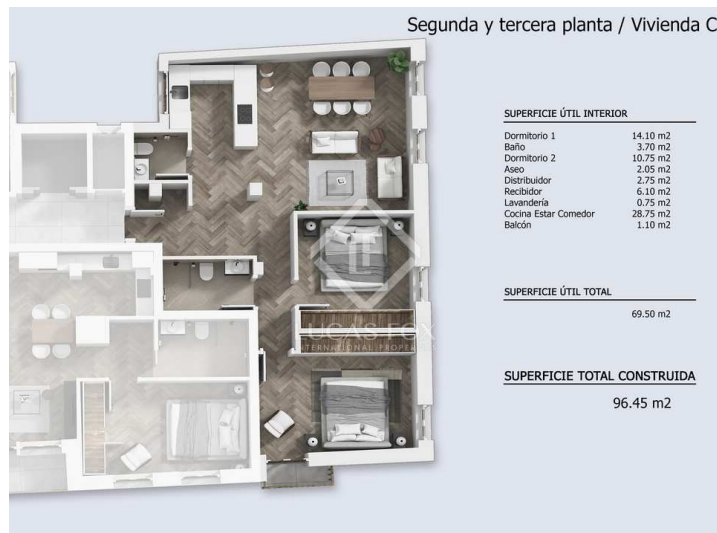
Segunda y tercera planta / Vivienda C

SUPERFICIE ÚTIL INTERIOR

| | |
|---|---|
| Dormitorio 1 | 14.10 m2 |
| Baño | 3.70 m2 |
| Dormitorio 2 | 10.75 m2 |
| Aseo | 2.05 m2 |
| Distribuidor | 2.75 m2 |
| Recibidor | 6.10 m2 |
| Lavandería | 0.75 m2 |
| Cocina Estar Comedor | 28.75 m2 |
| Balcón | 1.10 m2 |

SUPERFICIE ÚTIL TOTAL

69.50 m2

SUPERFICIE TOTAL CONSTRUIDA

96.45 m2

LUCAS FOX INTERNATIONAL PROPERTIES